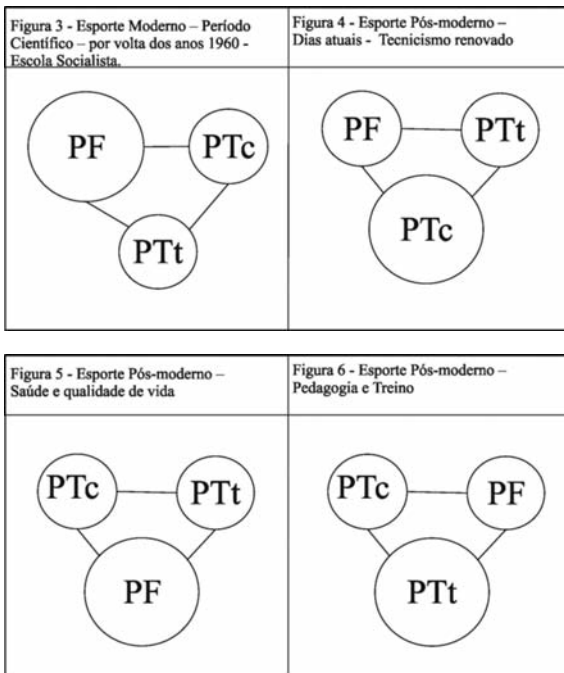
| Figura 3 - Esporte Moderno – Período Científico – por volta dos anos 1960 - Escola Socialista. | Figura 4 - Esporte Pós-moderno – Dias atuais - Tecnicismo renovado |
|---|---|
| PF PTc PTt | PF PTt PTc |

| Figura 5 - Esporte Pós-moderno – Saúde e qualidade de vida | Figura 6 - Esporte Pós-moderno – Pedagogia e Treino |
|---|---|
| PTc PTt PF | PTc PF PTt |